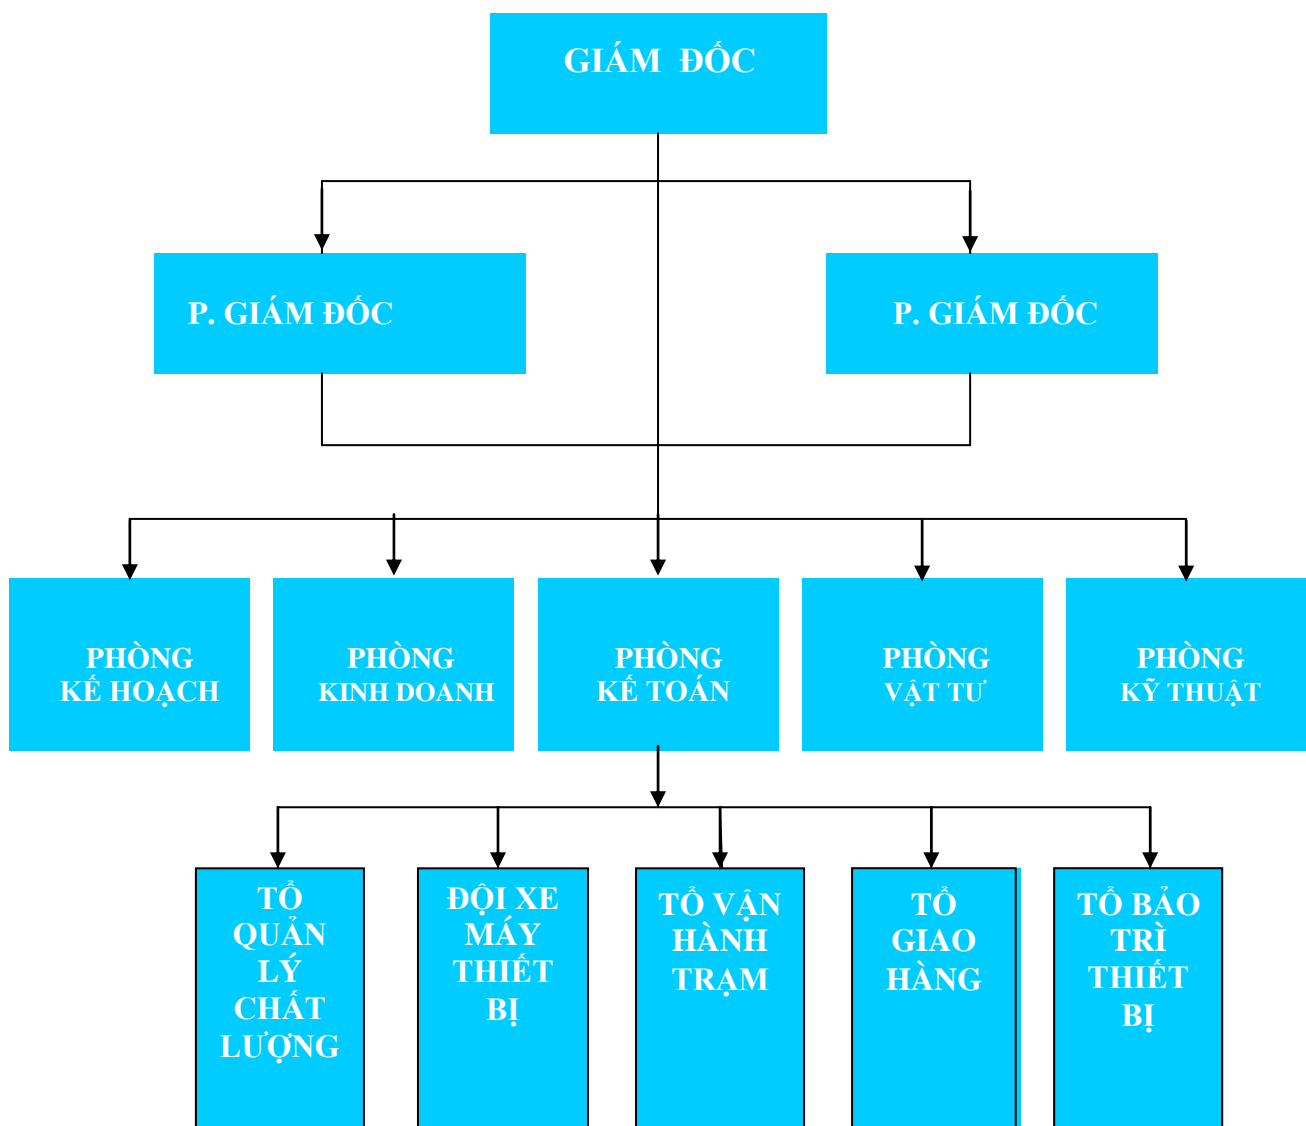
GIÁM ĐỐC

P. GIÁM ĐỐC

P. GIÁM ĐỐC

PHÒNG KẾ HOẠCH

PHÒNG KINH DOANH

PHÒNG KẾ TOÁN

PHÒNG VẬT TƯ

PHÒNG KỸ THUẬT

TỔ QUẢN LÝ CHẤT LƯỢNG

ĐỘI XE MÁY THIẾT BỊ

TỔ VẬN HÀNH TRẠM

TỔ GIAO HÀNG

TỔ BẢO TRÌ THIẾT BỊ